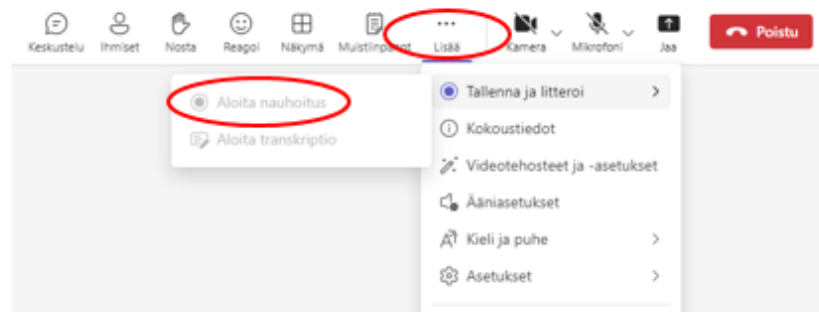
Keskustelu Ihmiset Nosta Reagoi Näkymä Muistiinpanot Lisää Kamera Mikrofoni Jaa Poistu

Aloita nauhoitus
Aloita transkriptio

Tallenna ja litteroi
Kokoustiedot
Videotehosteet ja -asetukset
Ääniasetukset
Kieli ja puhe
Asetukset